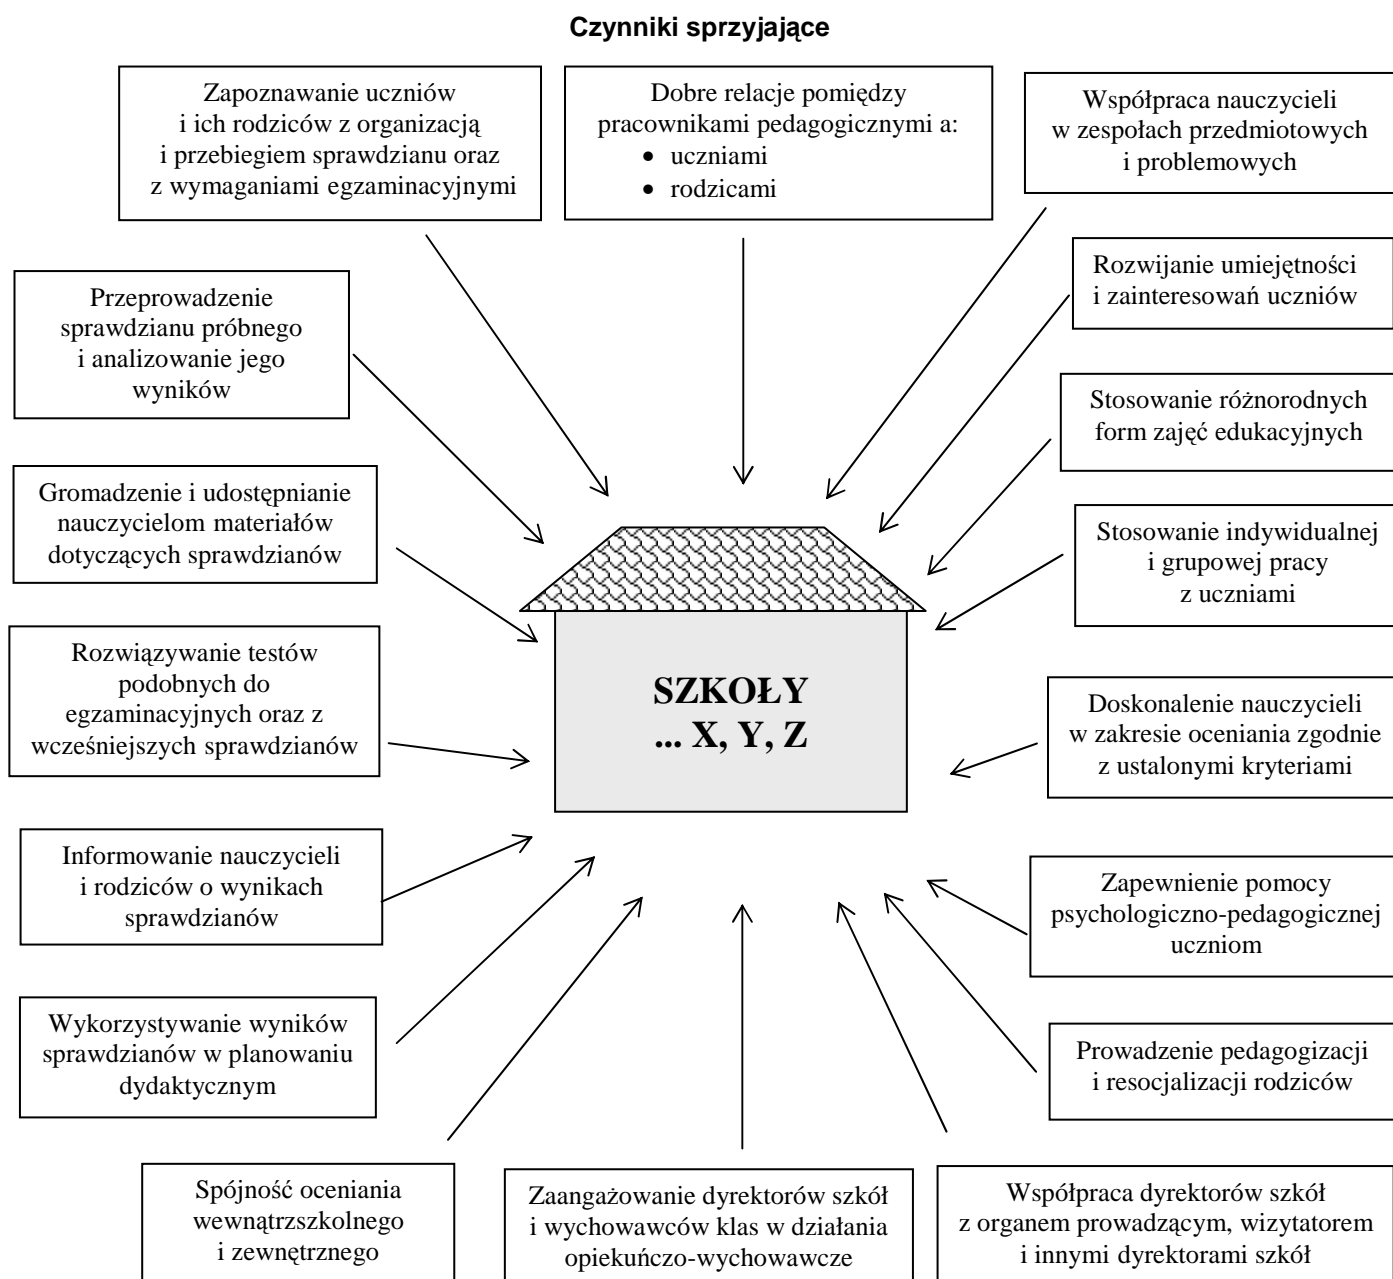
Czynniki sprzyjające

Zapoznawanie uczniów i ich rodziców z organizacją i przebiegiem sprawdzianu oraz z wymaganiami egzaminacyjnymi

Dobre relacje pomiędzy pracownikami pedagogicznymi a:
- uczniami
- rodzicami

Współpraca nauczycieli w zespołach przedmiotowych i problemowych

Przeprowadzenie sprawdzianu próbnego i analizowanie jego wyników

Rozwijanie umiejętności i zainteresowań uczniów

Stosowanie różnorodnych form zajęć edukacyjnych

Gromadzenie i udostępnianie nauczycielom materiałów dotyczących sprawdzianów

Stosowanie indywidualnej i grupowej pracy z uczniami

Rozwiązywanie testów podobnych do egzaminacyjnych oraz z wcześniejszych sprawdzianów

SZKOŁY ... X, Y, Z

Doskonalenie nauczycieli w zakresie oceniania zgodnie z ustalonymi kryteriami

Informowanie nauczycieli i rodziców o wynikach sprawdzianów

Zapewnienie pomocy psychologiczno-pedagogicznej uczniom

Wykorzystywanie wyników sprawdzianów w planowaniu dydaktycznym

Prowadzenie pedagogizacji i resocjalizacji rodziców

Spójność oceniania wewnątrzszkolnego i zewnętrznego

Zaangażowanie dyrektorów szkół i wychowawców klas w działania opiekuńczo-wychowawcze

Współpraca dyrektorów szkół z organem prowadzącym, wizytatorem i innymi dyrektorami szkół